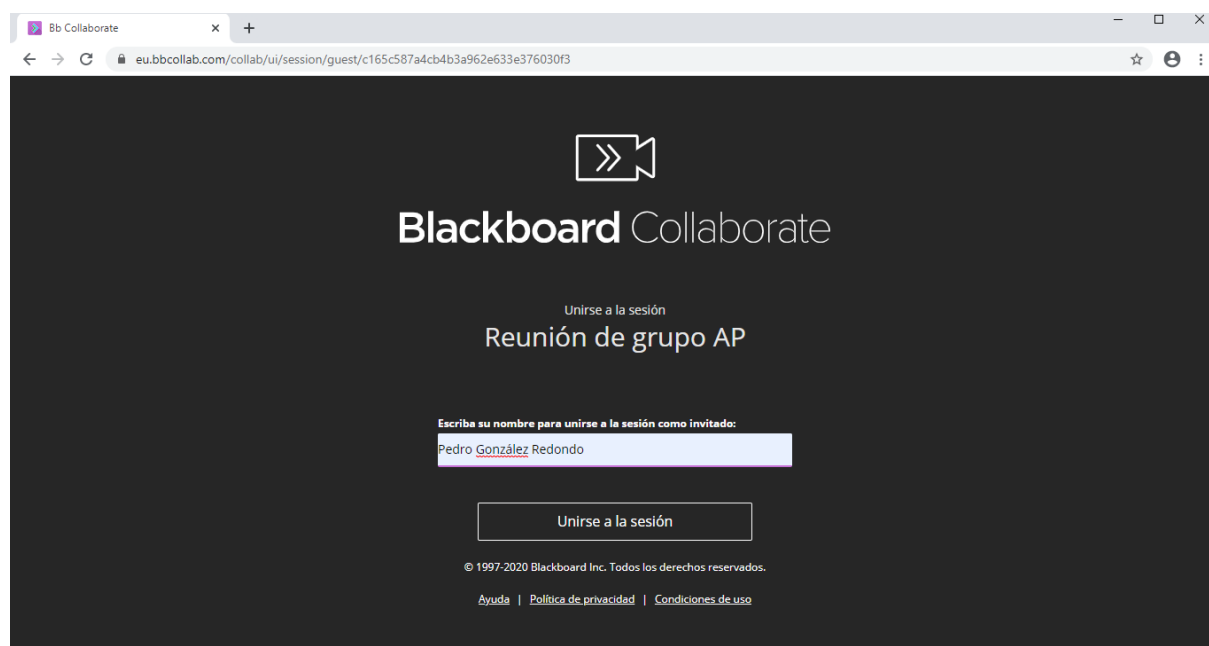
Bb Collaborate

eu.bbcollab.com/collab/ui/session/guest/c165c587a4cb4b3a962e633e376030f3

Blackboard Collaborate

Unirse a la sesión

Reunión de grupo AP

Escriba su nombre para unirse a la sesión como invitado:

Pedro González Redondo

Unirse a la sesión

© 1997-2020 Blackboard Inc. Todos los derechos reservados.

Ayuda | Política de privacidad | Condiciones de uso